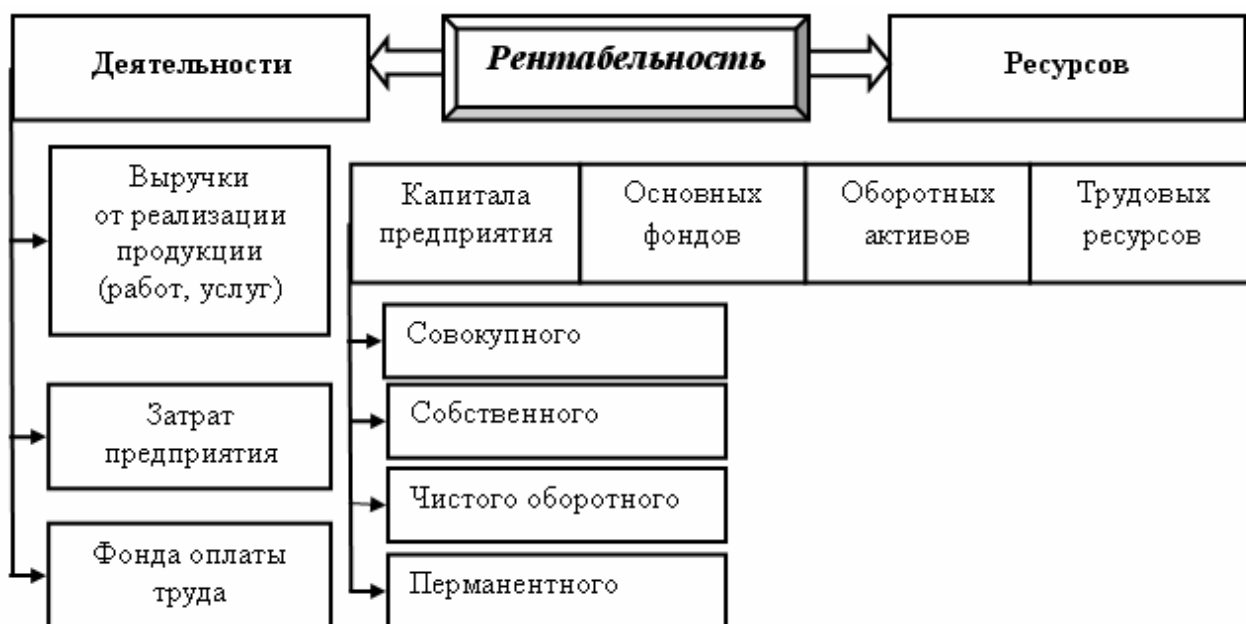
Деятельности

Рентабельность

Ресурсов

Выручки от реализации продукции (работ, услуг)

Затрат предприятия

Фонда оплаты труда

| Капитала предприятия | Основных фондов | Оборотных активов | Трудовых ресурсов |
|---|---|---|---|

Совокупного

Собственного

Чистого оборотного

Перманентного